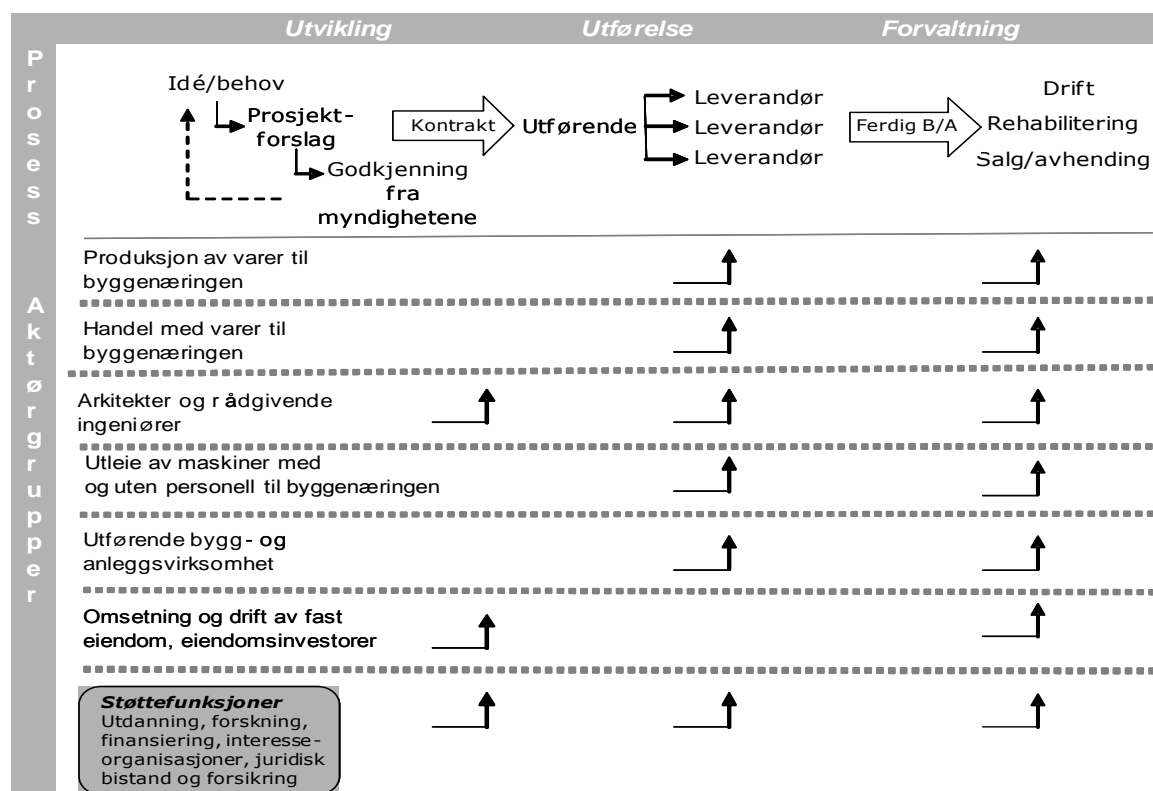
Utvikling | Utførelse | Forvaltning

Prosess

Idé/behov
Prosjektforslag
Godkjenning fra myndighetene
Kontrakt
Utførende
Leverandør
Leverandør
Leverandør
Ferdig B/A
Drift
Rehabilitering
Salg/avhending

Aktørgrupper

Produksjon av varer til byggenæringen

Handel med varer til byggenæringen

Arkitekter og r ådgivende ingeniører

Utleie av maskiner med og uten personell til byggenæringen

Utførende bygg- og anleggsvirksomhet

Omsetning og drift av fast eiendom, eiendomsinvestorer

Støttefunksjoner
Utdanning, forskning, finansiering, interesseorganisasjoner, juridisk bistand og forsikring